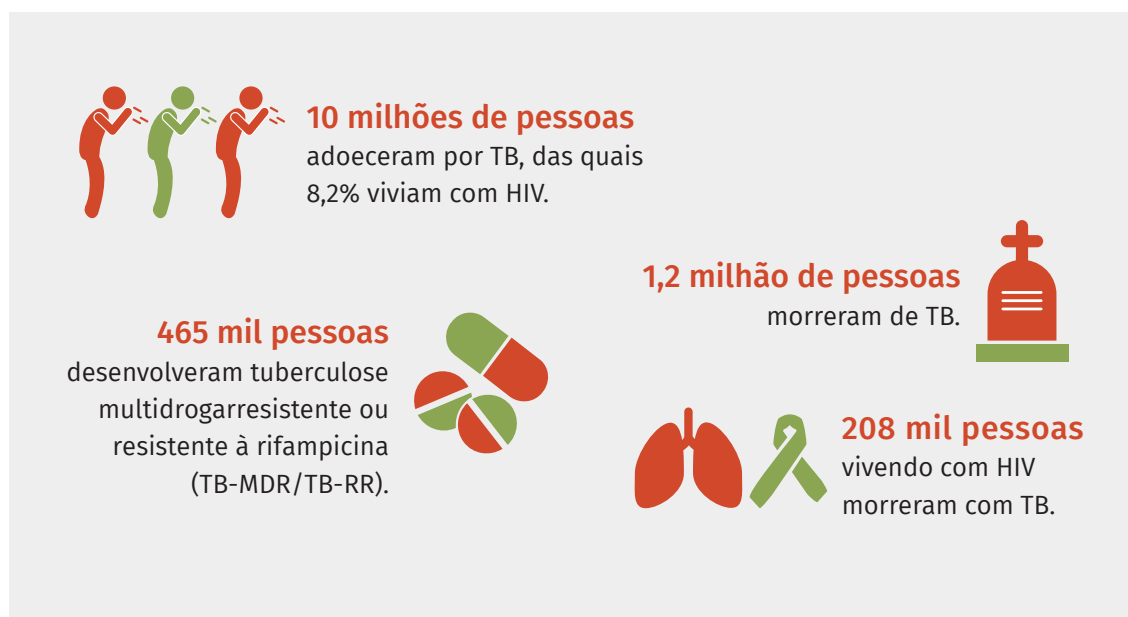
10 milhões de pessoas
adoeceram por TB, das quais 8,2% viviam com HIV.

1,2 milhão de pessoas
morreram de TB.

465 mil pessoas
desenvolveram tuberculose multidrogarresistente ou resistente à rifampicina (TB-MDR/TB-RR).

208 mil pessoas
vivendo com HIV morreram com TB.